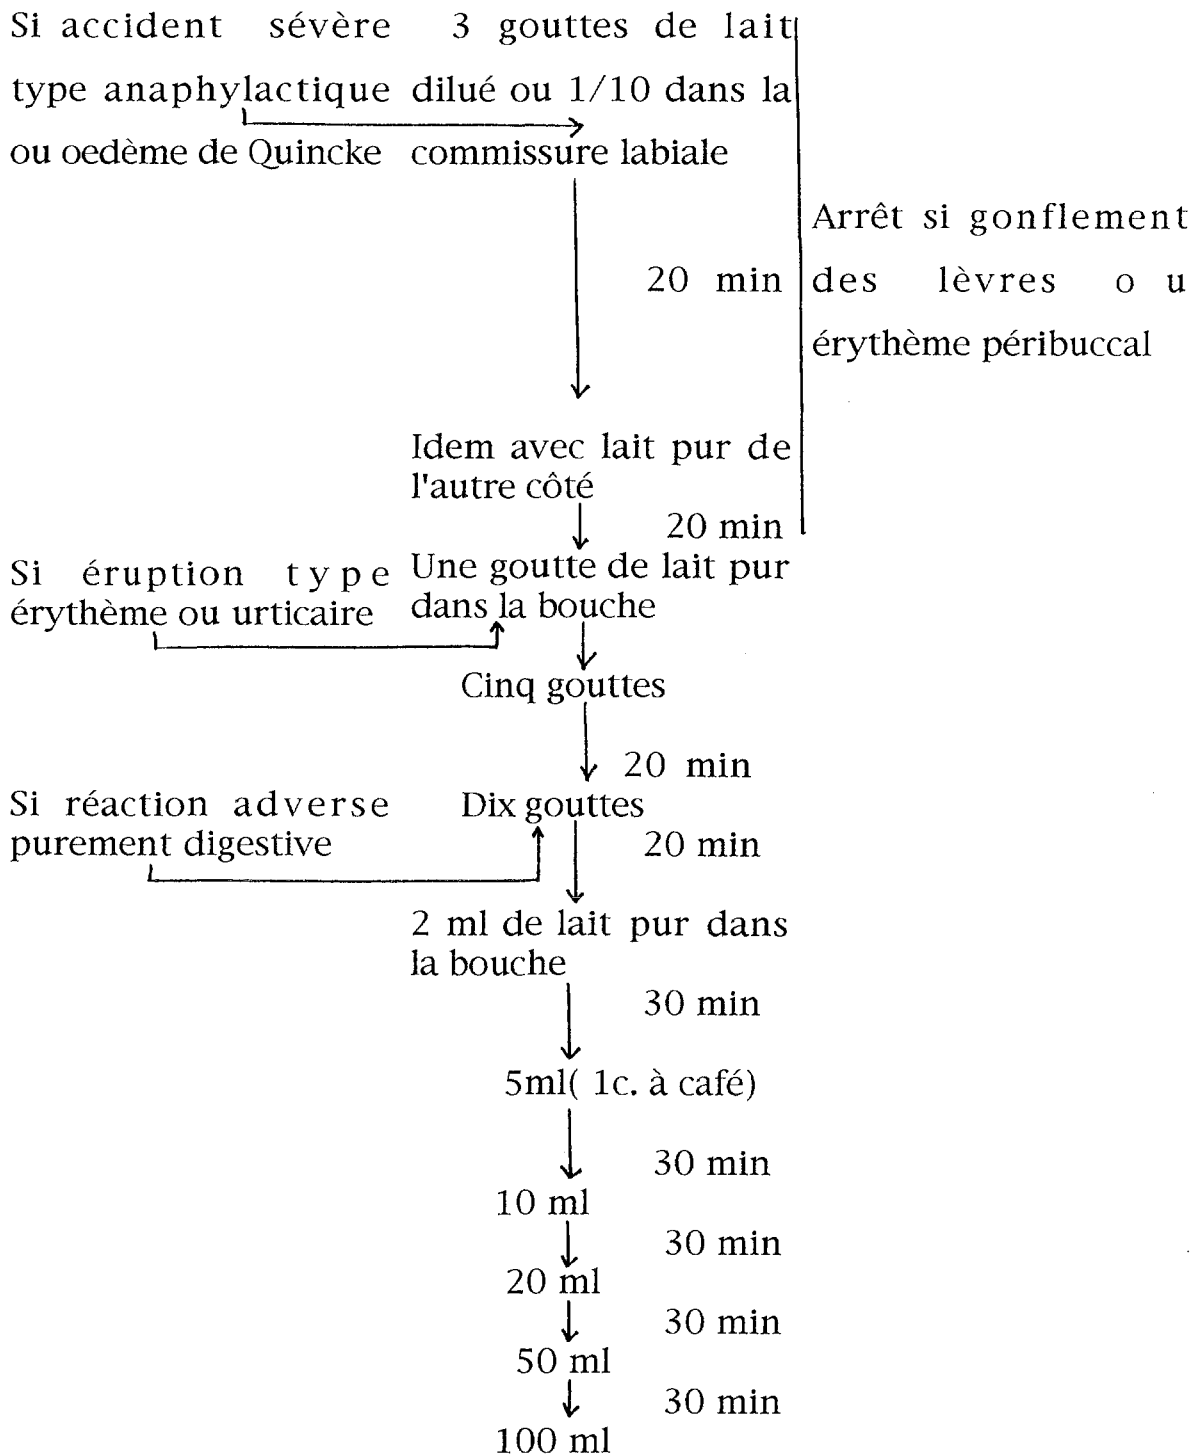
Si accident sévère type anaphylactique ou oedème de Quincke

3 gouttes de lait dilué ou 1/10 dans la commissure labiale

20 min

Arrêt si gonflement des lèvres ou érythème péribuccal

Idem avec lait pur de l'autre côté

20 min

Si éruption type érythème ou urticaire

Une goutte de lait pur dans la bouche

Cinq gouttes

20 min

Si réaction adverse purement digestive

Dix gouttes

20 min

2 ml de lait pur dans la bouche

30 min

5ml( 1c. à café)

30 min

10 ml

30 min

20 ml

30 min

50 ml

30 min

100 ml